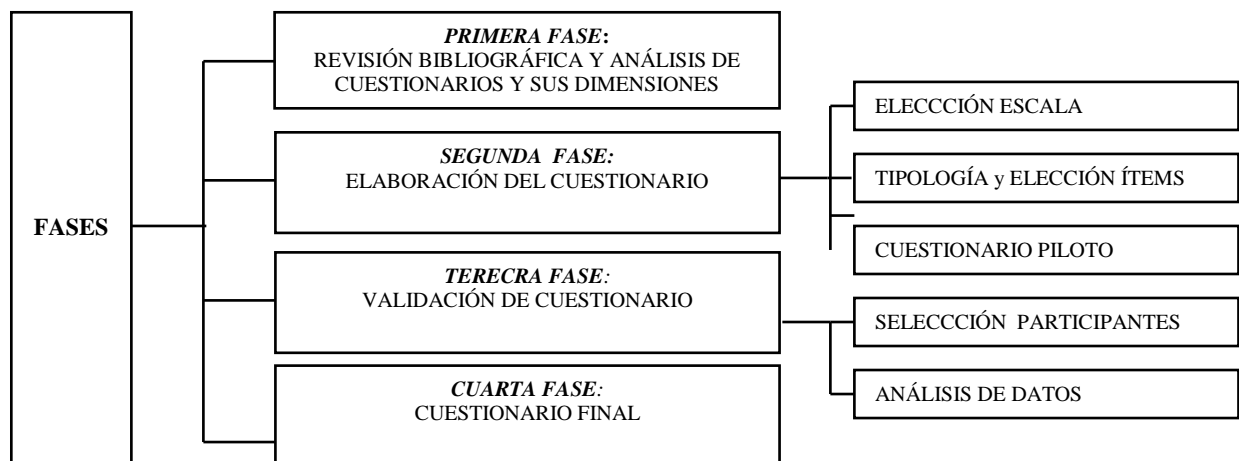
FASES

PRIMERA FASE:
REVISIÓN BIBLIOGRÁFICA Y ANÁLISIS DE CUESTIONARIOS Y SUS DIMENSIONES

SEGUNDA FASE:
ELABORACIÓN DEL CUESTIONARIO

ELECCCIÓN ESCALA

TIPOLOGÍA y ELECCIÓN ÍTEMS

CUESTIONARIO PILOTO

TERECRA FASE:
VALIDACIÓN DE CUESTIONARIO

SELECCCIÓN PARTICIPANTES

ANÁLISIS DE DATOS

CUARTA FASE:
CUESTIONARIO FINAL